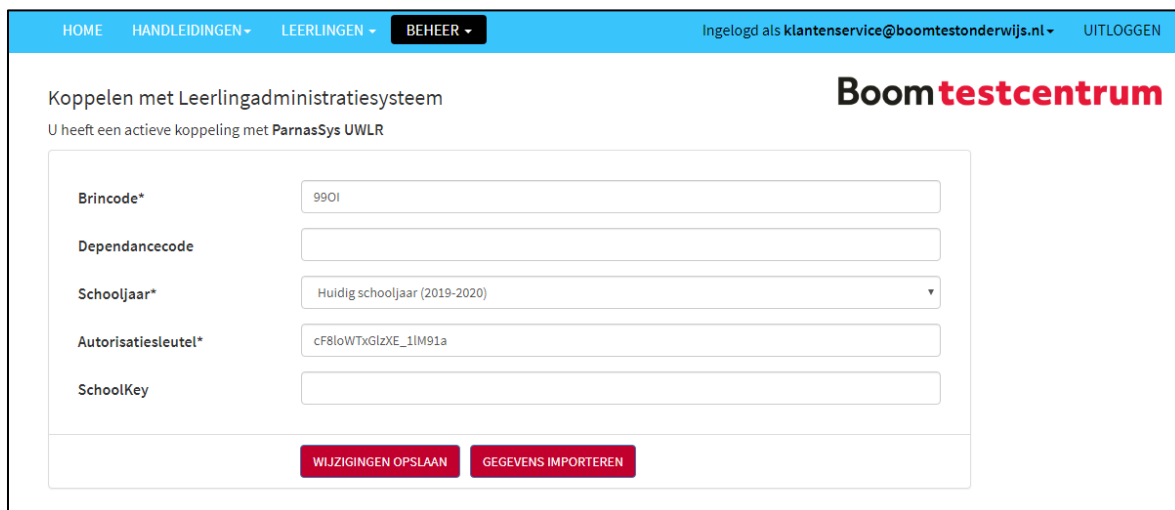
HOME HANDLEIDINGEN▾ LEERLINGEN▾ BEHEER▾ Ingelogd als klantenservice@boomtestonderwijs.nl▾ UITLOGGEN

Koppelen met Leerlingadministratiesysteem

Boom testcentrum

U heeft een actieve koppeling met ParnasSys UWLR

| | |
|---|---|
| Brincode* | 99OI |
| Dependancecode | |
| Schooljaar* | Huidig schooljaar (2019-2020) ▾ |
| Autorisatiesleutel* | cF8loWTxGlzXE_1lM91a |
| SchoolKey | |

WIJZIGINGEN OPSLAAN GEGEVENS IMPORTEREN